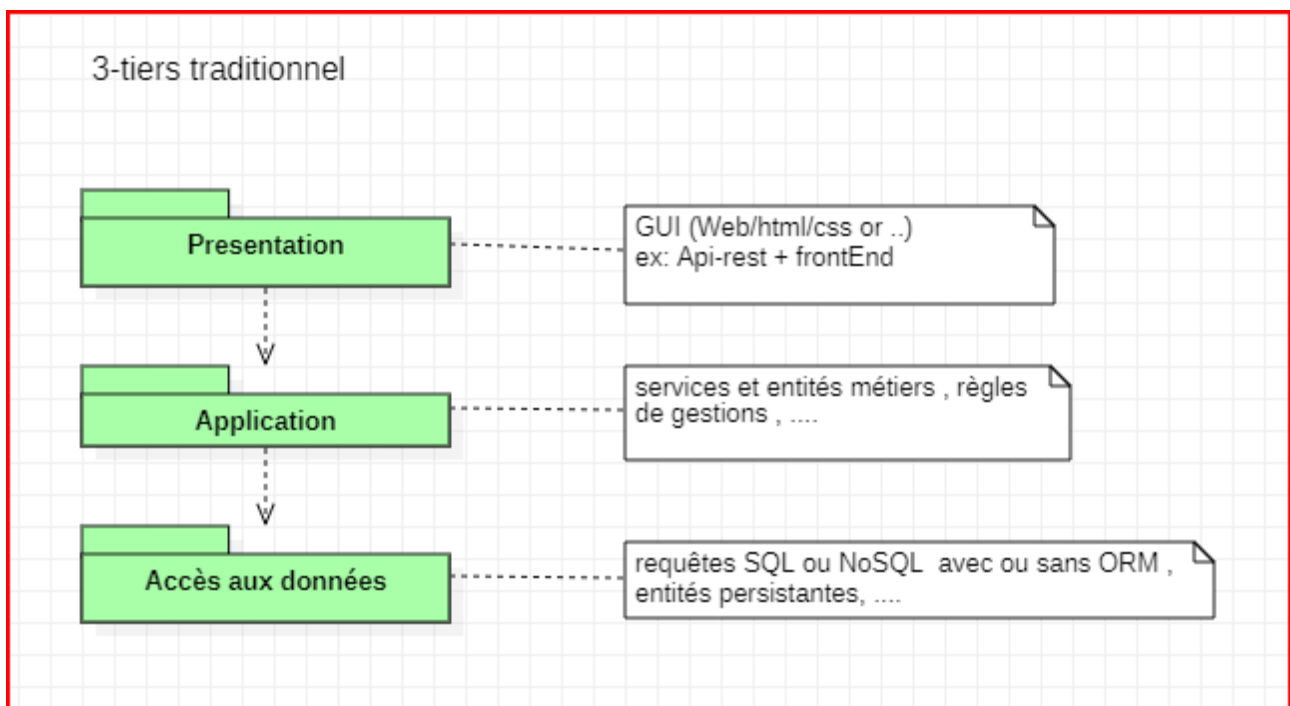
3-tiers traditionnel

Presentation

GUI (Web/html/css or ..)
ex: Api-rest + frontEnd

Application

services et entités métiers , règles de gestions , ....

Accès aux données

requêtes SQL ou NoSQL avec ou sans ORM , entités persistantes, ....